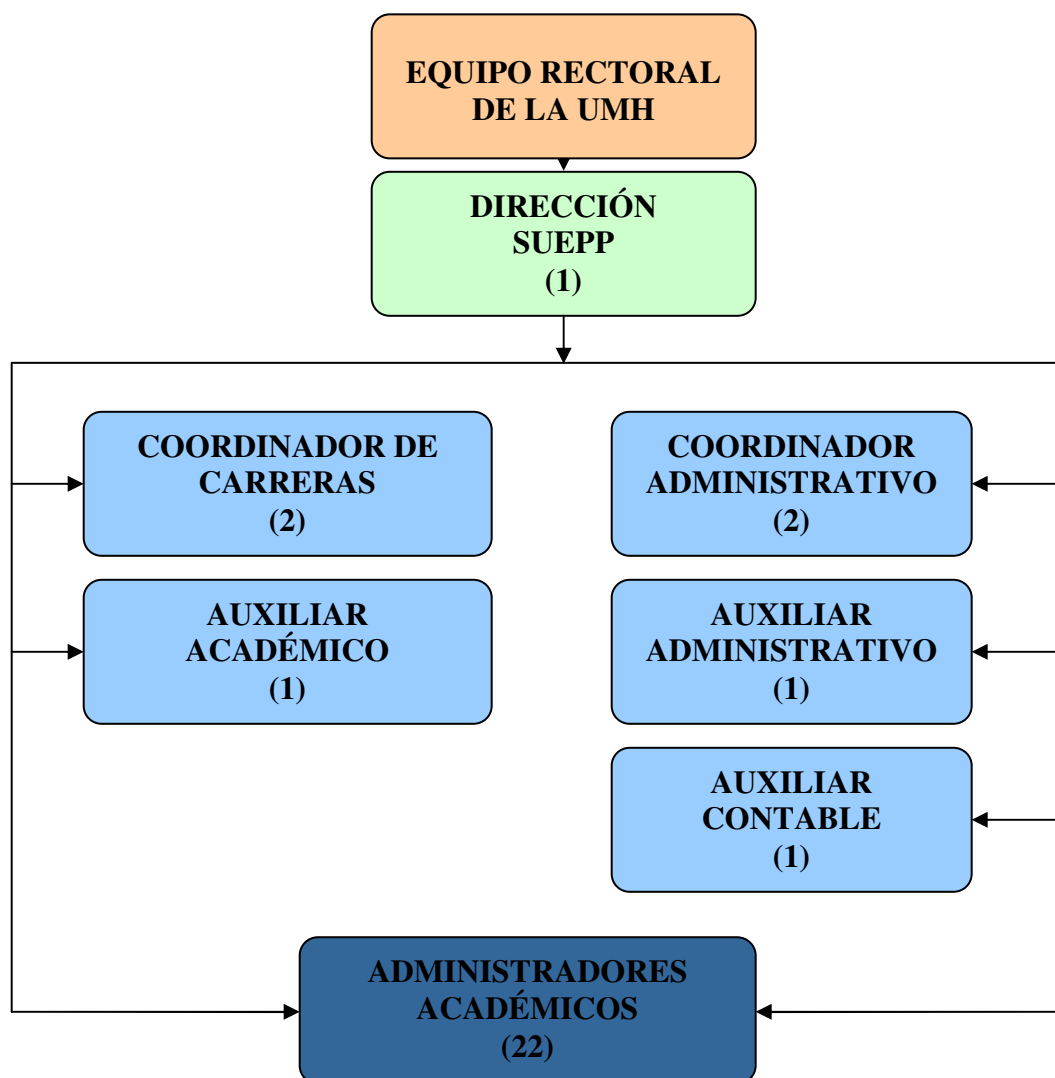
EQUIPO RECTORAL DE LA UMH

DIRECCIÓN SUEPP (1)

COORDINADOR DE CARRERAS (2)

AUXILIAR ACADÉMICO (1)

COORDINADOR ADMINISTRATIVO (2)

AUXILIAR ADMINISTRATIVO (1)

AUXILIAR CONTABLE (1)

ADMINISTRADORES ACADÉMICOS (22)